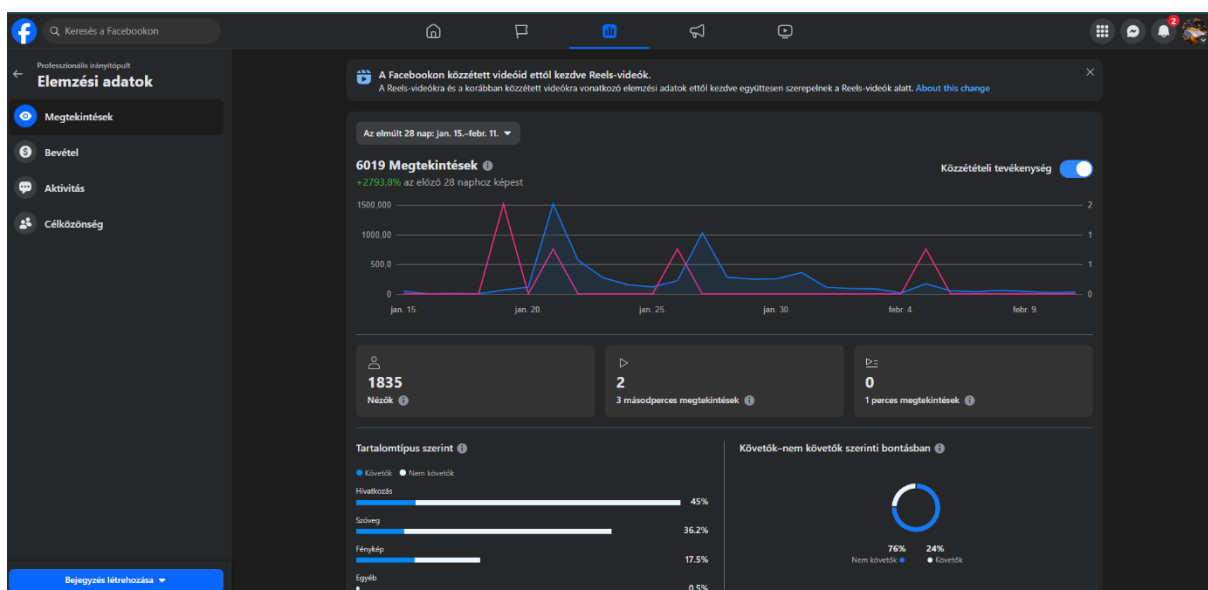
Keresés a Facebookon

2

Professzionális irányítópult
Elemzési adatok

Megtekintések
Bevétel
Aktivitás
Célközönség

Bejegyzés létrehozása

A Facebookon közzétett videóid ettől kezdve Reels-videók.
A Reels-videókra és a korábban közzétett videókra vonatkozó elemzési adatok ettől kezdve együttesen szerepelnek a Reels-videók alatt. About this change

Az elmúlt 28 nap: jan. 15.–febr. 11.

6019 Megtekintések
+2793,8% az előző 28 naphoz képest

Közzétételi tevékenység

1500,00
1000,00
500,0
0

2
1
1
0

jan. 15.
jan. 20.
jan. 25.
jan. 30.
febr. 4.
febr. 9.

1835
Nézők

2
3 másodperces megtekintések

0
1 perces megtekintések

Tartalomtípus szerint

Követők
Nem követők

Hivatkozás
45%
Szöveg
36.2%
Fénykép
17.5%
Egyéb
0.5%

Követők–nem követők szerinti bontásban

76%
Nem követők
24%
Követők